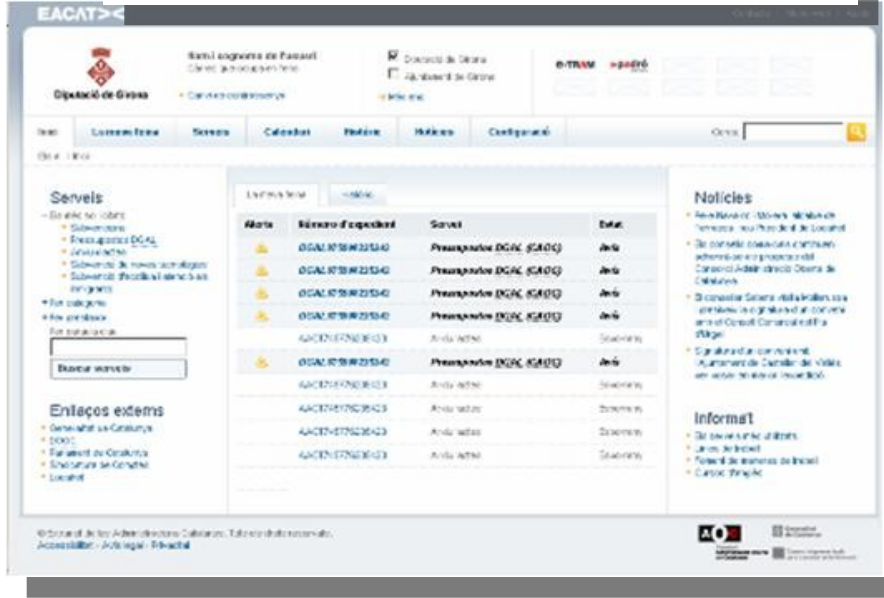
EACAT

Diputació de Girona

Diputació de Girona

Inici | Les meves feines | Serveis | Calendari | Història | Notícies | Configuració

Cerca

Serveis

Les meves feines | Històric

| Alerta | Número d'expedient | Servei | Estat |
|---|---|---|---|
| | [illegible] | Pressupostos DGAL (GAOC) | Avís |
| | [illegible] | Pressupostos DGAL (GAOC) | Avís |
| | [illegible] | Pressupostos DGAL (GAOC) | Avís |
| | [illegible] | Pressupostos DGAL (GAOC) | Avís |
| | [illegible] | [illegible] | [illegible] |
| | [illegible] | Pressupostos DGAL (GAOC) | Avís |
| | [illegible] | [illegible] | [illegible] |
| | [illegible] | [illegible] | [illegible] |
| | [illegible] | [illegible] | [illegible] |
| | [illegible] | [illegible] | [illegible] |

Buscar serveis

Enllaços externs

Notícies

Informa't

Accessibilitat - Avís legal - Privacitat

AOC